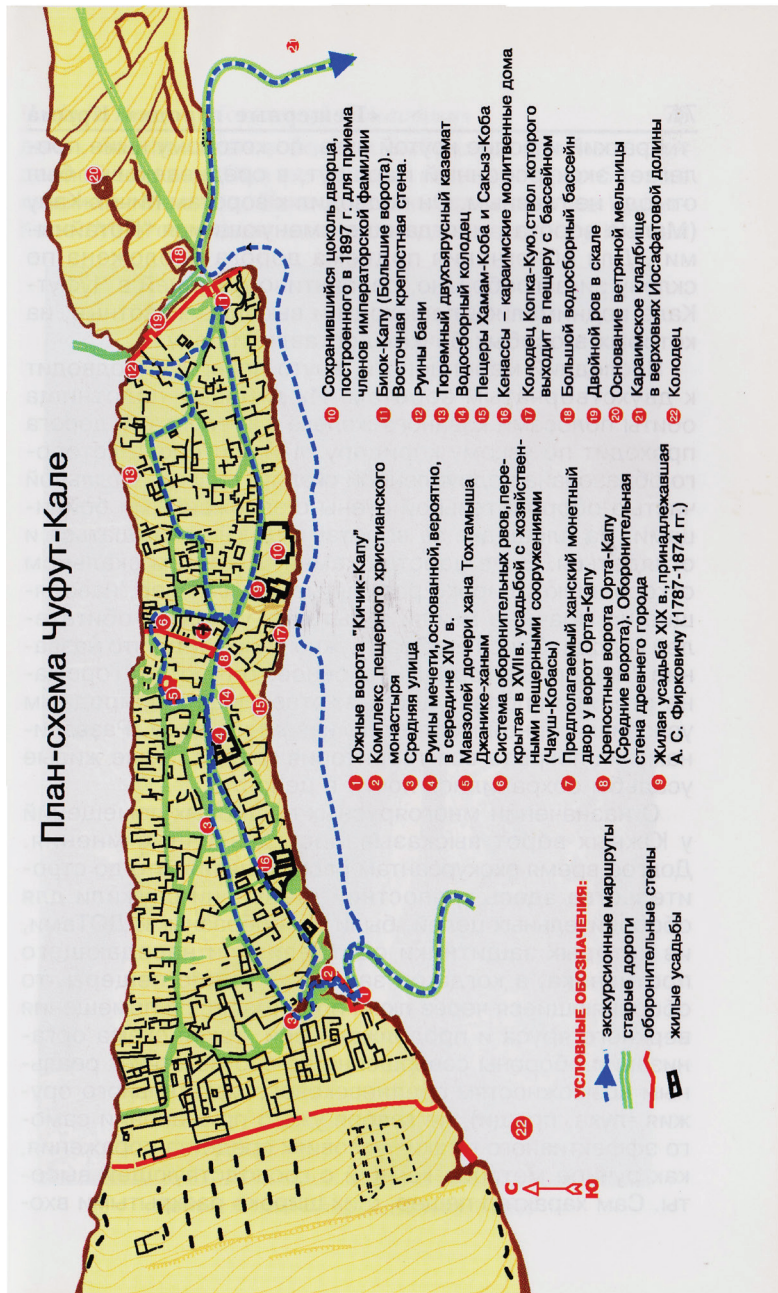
План-схема Чуфут-Кале

УСЛОВНЫЕ ОБОЗНАЧЕНИЯ:
экскурсионные маршруты
старые дороги
оборонительные стены
жилые усадьбы

С
Ю

1 Южные ворота "Кичик-Капу"
2 Комплекс пещерного христианского монастыря
3 Средняя улица
4 Руины мечети, основанной, вероятно, в середине XIV в.
5 Мавзолей дочери хана Тохтамыша Джанике-ханым
6 Система оборонительных рвов, перекрытая в XVIIв. усадьбой с хозяйственными пещерными сооружениями (Чауш-Кобасы)
7 Предполагаемый ханский монетный двор у ворот Орта-Капу
8 Крепостные ворота Орта-Капу (Средние ворота). Оборонительная стена древнего города
9 Жилая усадьба XIX в., принадлежавшая А. С. Фирковичу (1787-1874 гг.)
10 Сохранившийся цоколь дворца, построенного в 1897 г. для приема членов императорской фамилии
11 Биюк-Капу (Большие ворота). Восточная крепостная стена.
12 Руины бани
13 Тюремный двухъярусный каземат
14 Водосборный колодец
15 Пещеры Хамам-Коба и Сакыз-Коба
16 Кенассы – караимские молитвенные дома
17 Колодец Копка-Кую, ствол которого выходит в пещеру с бассейном
18 Большой водосборный бассейн
19 Двойной ров в скале
20 Основание ветряной мельницы
21 Караимское кладбище в верховьях Иосафатовой долины
22 Колодец